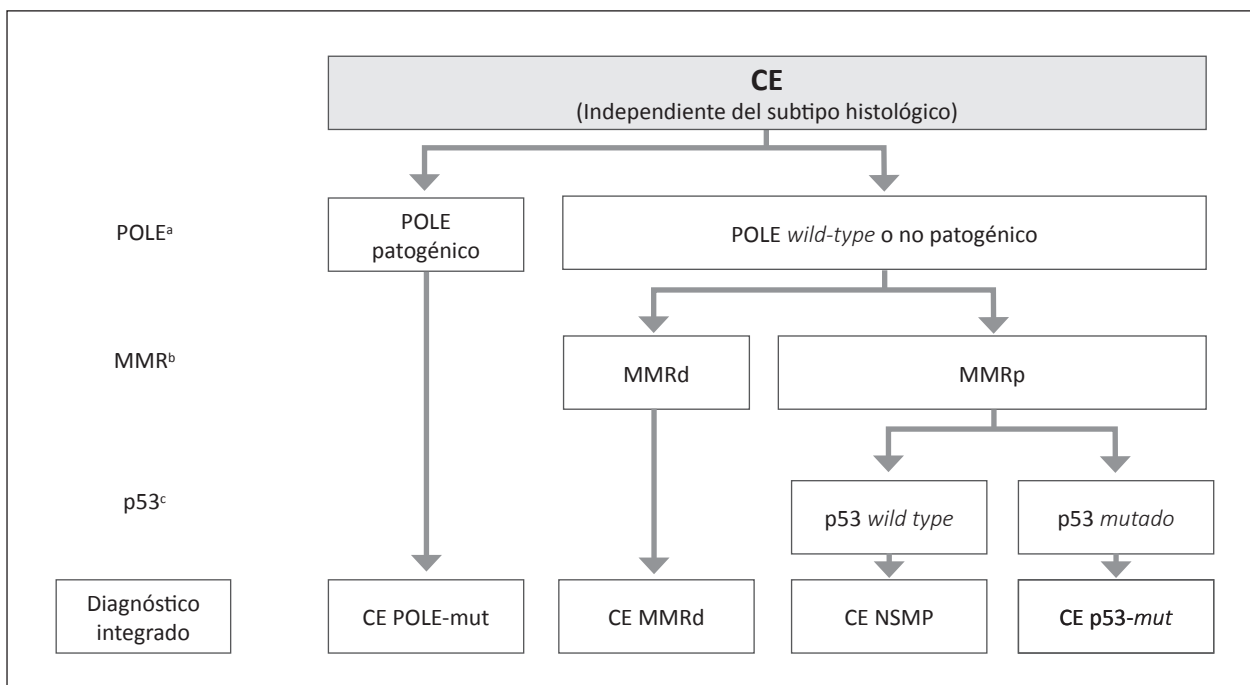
**CE**
(Independiente del subtipo histológico)

POLE$^{a}$

POLE patogénico

POLE *wild-type* o no patogénico

MMR$^{b}$

MMRd

MMRp

p53$^{c}$

p53 *wild type*

p53 *mutado*

Diagnóstico integrado

CE POLE-mut

CE MMRd

CE NSMP

CE p53-*mut*